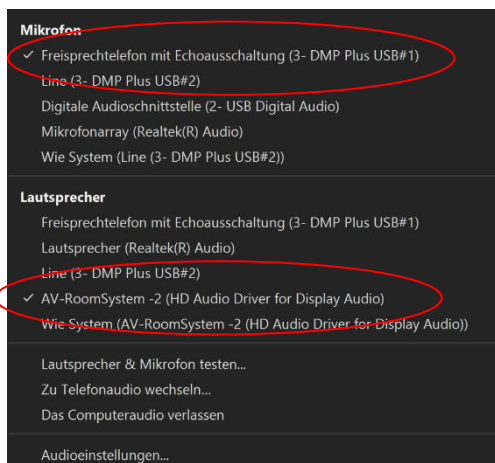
Mikrofon

✓ Freisprechtelefon mit Echoausschaltung (3- DMP Plus USB#1)

Line (3- DMP Plus USB#2)

Digitale Audioschnittstelle (2- USB Digital Audio)

Mikrofonarray (Realtek(R) Audio)

Wie System (Line (3- DMP Plus USB#2))

Lautsprecher

Freisprechtelefon mit Echoausschaltung (3- DMP Plus USB#1)

Lautsprecher (Realtek(R) Audio)

Line (3- DMP Plus USB#2)

✓ AV-RoomSystem -2 (HD Audio Driver for Display Audio)

Wie System (AV-RoomSystem -2 (HD Audio Driver for Display Audio))

Lautsprecher & Mikrofon testen...

Zu Telefonaudio wechseln...

Das Computeraudio verlassen

Audioeinstellungen...